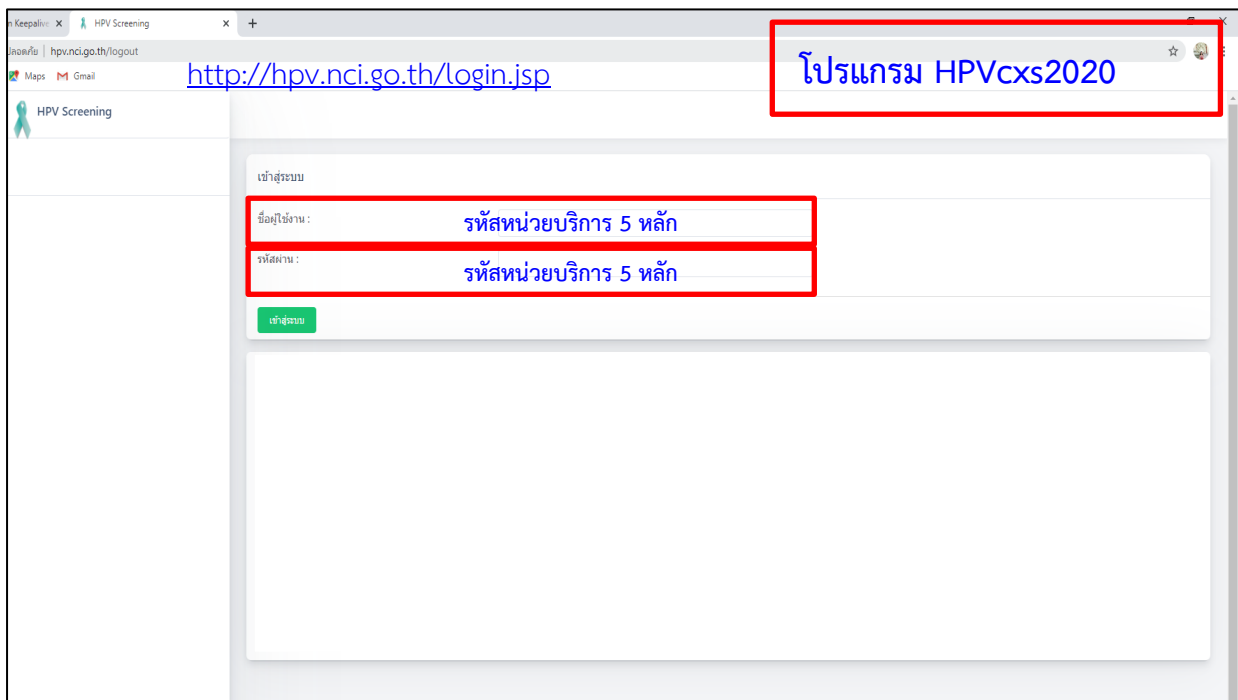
n Keepalive × HPV Screening × +

ปลอดภัย | hpv.nci.go.th/logout

Maps Gmail

http://hpv.nci.go.th/login.jsp

โปรแกรม HPVcxs2020

HPV Screening

เข้าสู่ระบบ

ชื่อผู้ใช้งาน :

รหัสหน่วยบริการ 5 หลัก

รหัสผ่าน :

รหัสหน่วยบริการ 5 หลัก

เข้าสู่ระบบ